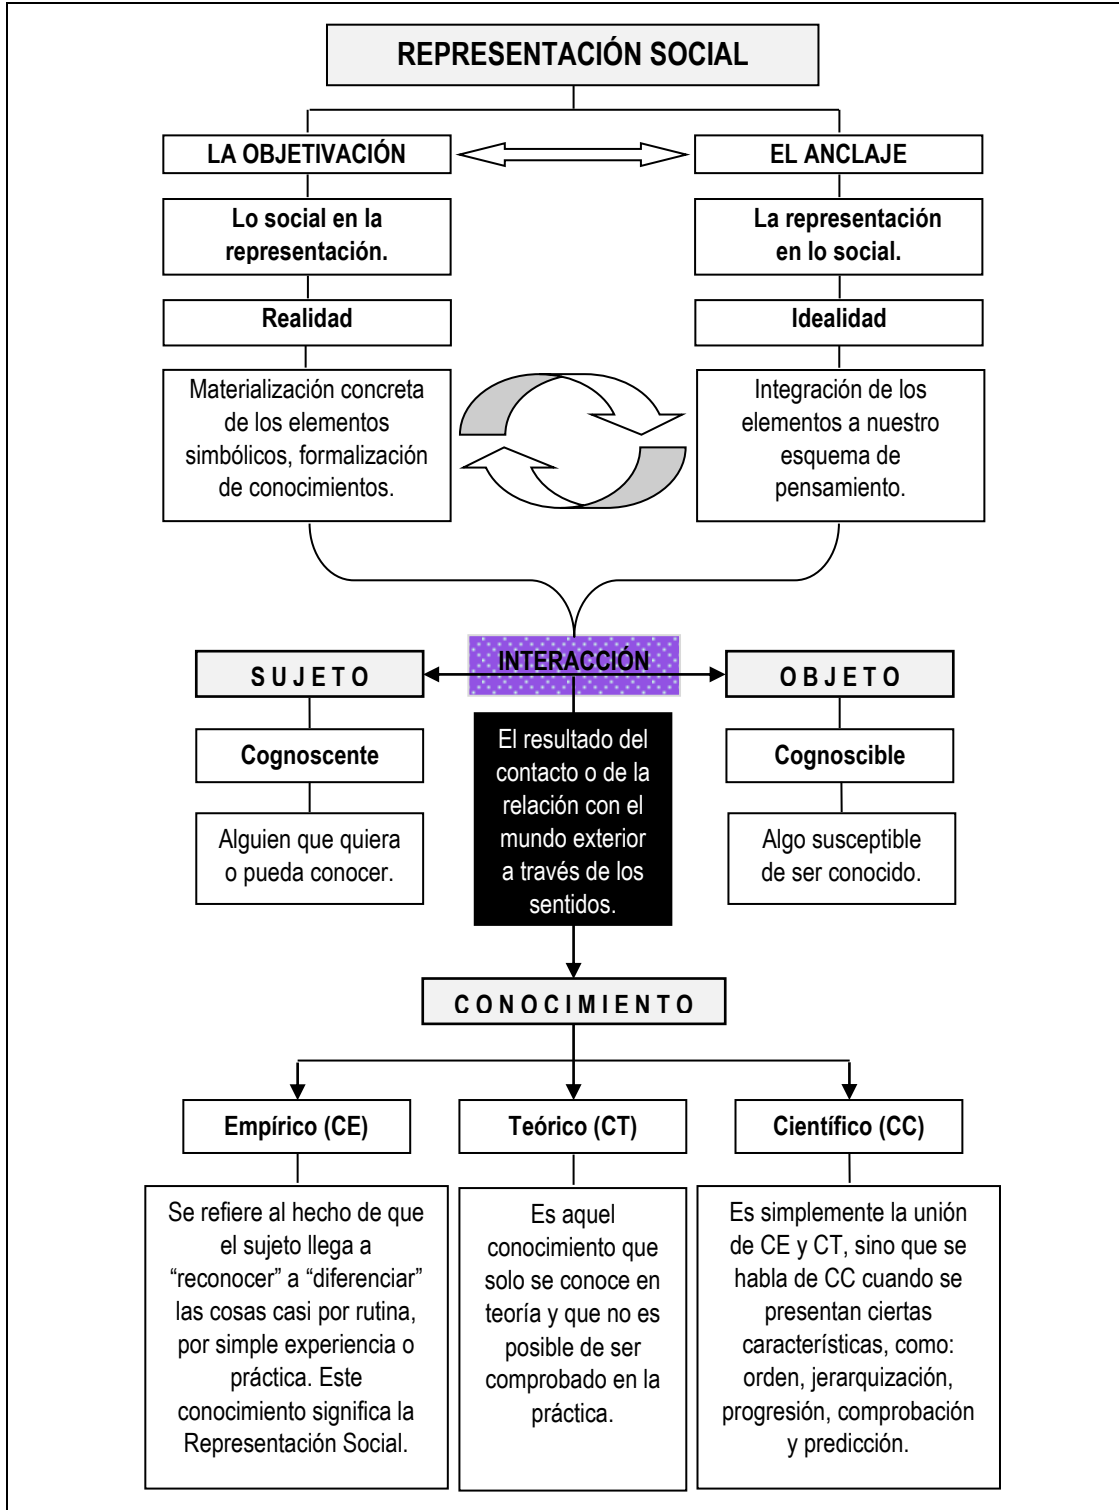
REPRESENTACIÓN SOCIAL

LA OBJETIVACIÓN

EL ANCLAJE

Lo social en la representación.

La representación en lo social.

Realidad

Idealidad

Materialización concreta de los elementos simbólicos, formalización de conocimientos.

Integración de los elementos a nuestro esquema de pensamiento.

INTERACCIÓN

SUJETO

OBJETO

Cognoscente

El resultado del contacto o de la relación con el mundo exterior a través de los sentidos.

Cognoscible

Alguien que quiera o pueda conocer.

Algo susceptible de ser conocido.

CONOCIMIENTO

Empírico (CE)

Teórico (CT)

Científico (CC)

Se refiere al hecho de que el sujeto llega a “reconocer” a “diferenciar” las cosas casi por rutina, por simple experiencia o práctica. Este conocimiento significa la Representación Social.

Es aquel conocimiento que solo se conoce en teoría y que no es posible de ser comprobado en la práctica.

Es simplemente la unión de CE y CT, sino que se habla de CC cuando se presentan ciertas características, como: orden, jerarquización, progresión, comprobación y predicción.